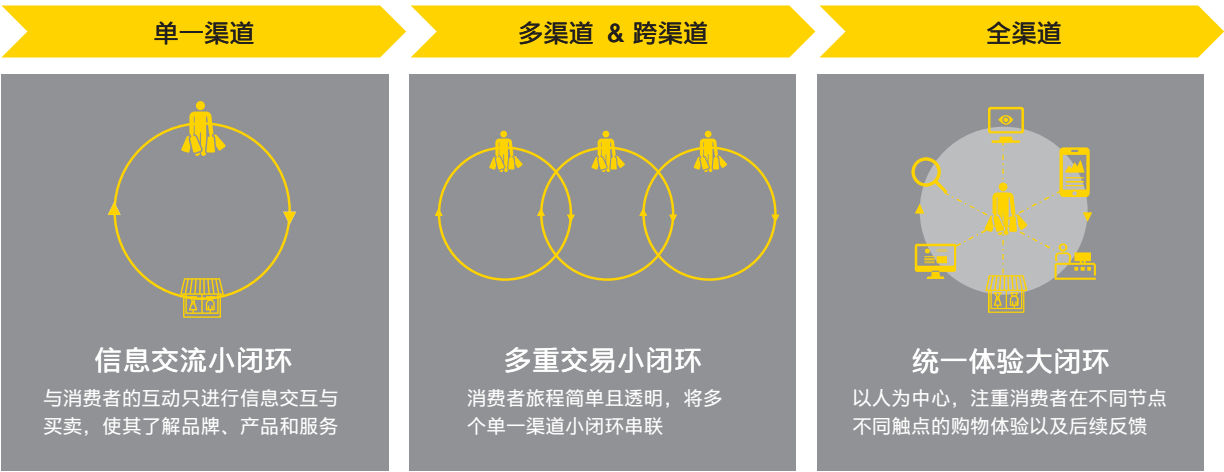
单一渠道

多渠道 & 跨渠道

全渠道

信息交流小闭环

与消费者的互动只进行信息交互与买卖，使其了解品牌、产品和服务

多重交易小闭环

消费者旅程简单且透明，将多个单一渠道小闭环串联

统一体验大闭环

以人为中心，注重消费者在不同节点不同触点的购物体验以及后续反馈